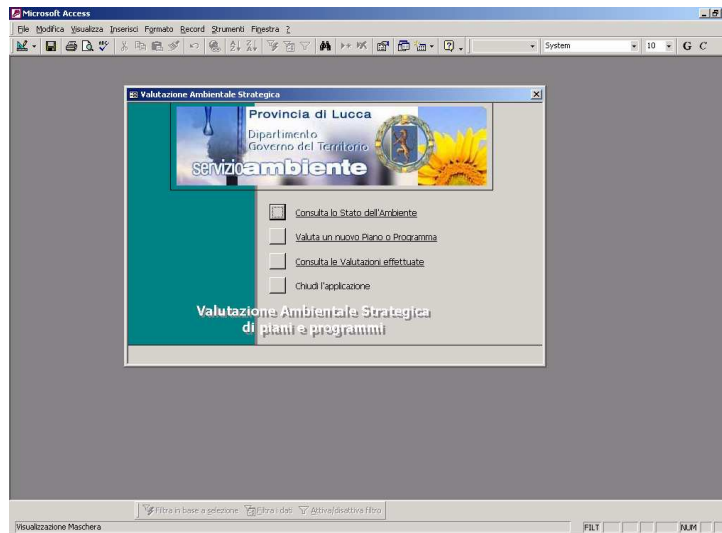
Microsoft Access

File Modifica Visualizza Inserisci Formato Record Strumenti Finestra ?

System 10 G C

Valutazione Ambientale Strategica

Provincia di Lucca

Dipartimento Governo del Territorio

servizioambiente

Consulta lo Stato dell'Ambiente

Valuta un nuovo Piano o Programma

Consulta le Valutazioni effettuate

Chiudi l'applicazione

Valutazione Ambientale Strategica di piani e programmi

Filtra in base a selezione Filtra i dati Attiva/disattiva filtro

Visualizzazione Maschera

FILT NUM